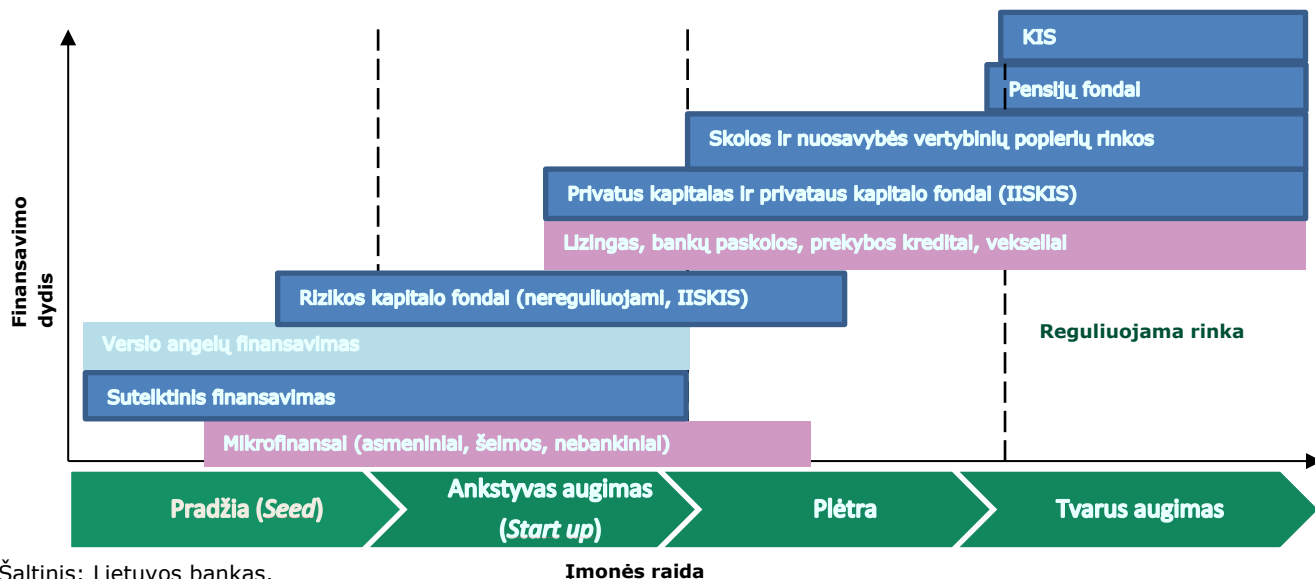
KIS

Pensijų fondai

Skolos ir nuosavybės vertybinių popierių rinkos

Privatus kapitalas ir privataus kapitalo fondai (IISKIS)

Lizingas, bankų paskolos, prekybos kreditai, vekseliai

Rizikos kapitalo fondai (nereguliuojami, IISKIS)

Reguliuojama rinka

Verslo angelų finansavimas

Suteiktinis finansavimas

Mikrofinansai (asmeniniai, šeimos, nebankiniai)

Finansavimo dydis

Pradžia (*Seed*)

Ankstyvas augimas (*Start up*)

Plėtra

Tvarus augimas

Šaltinis: Lietuvos bankas.

Įmonės raida